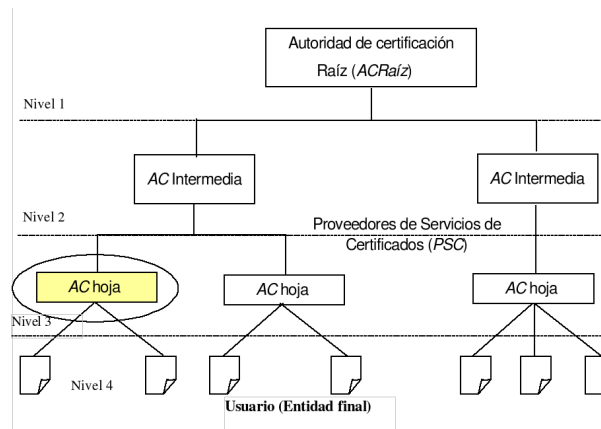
Autoridad de certificación Raíz (*ACRaíz*)

Nivel 1

*AC* Intermedia

*AC* Intermedia

Nivel 2

Proveedores de Servicios de Certificados (*PSC*)

*AC* hoja

*AC* hoja

*AC* hoja

Nivel 3

Nivel 4

Usuario (Entidad final)